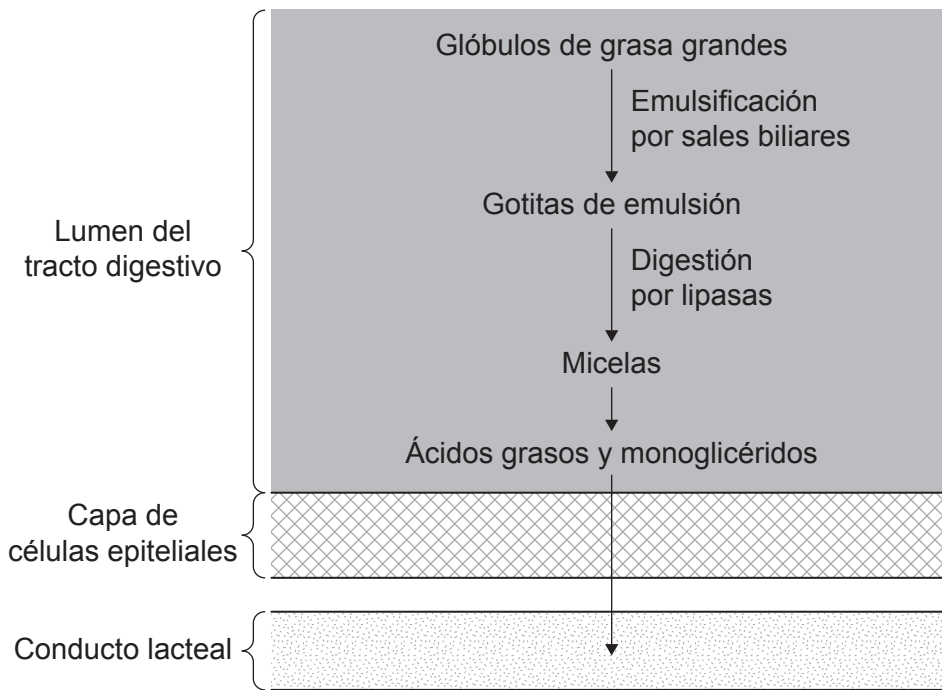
Lumen del tracto digestivo

Glóbulos de grasa grandes

Emulsificación por sales biliares

Gotitas de emulsión

Digestión por lipasas

Micelas

Ácidos grasos y monoglicéridos

Capa de células epiteliales

Conducto lacteal